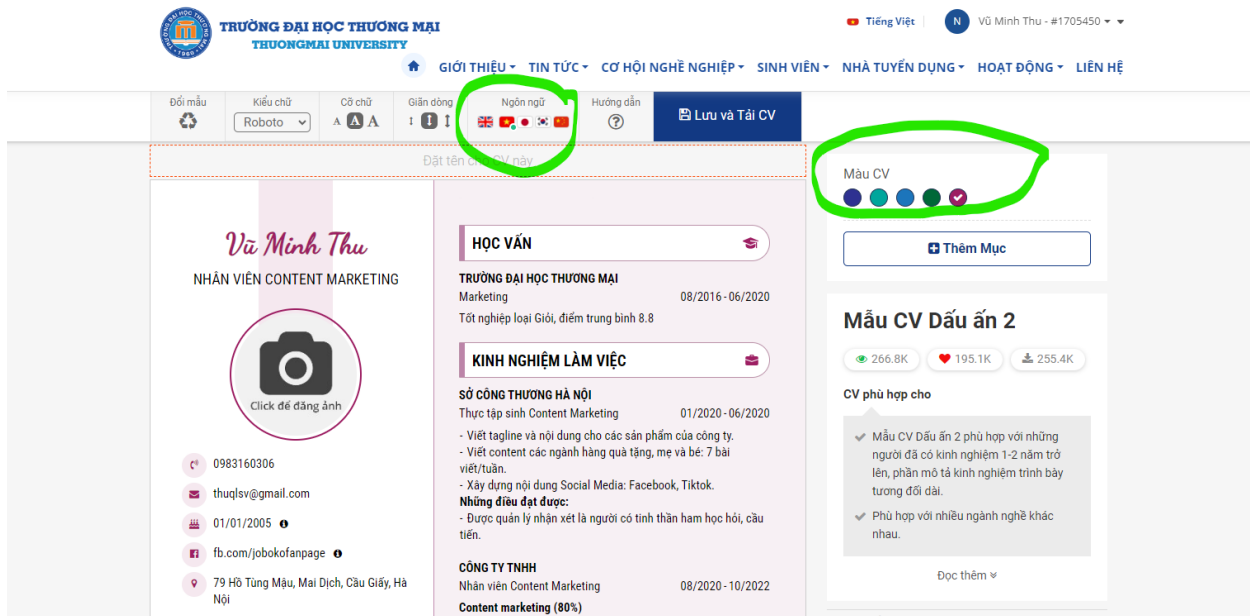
TRƯỜNG ĐẠI HỌC THƯƠNG MẠI
THUONGMAI UNIVERSITY

Tiếng Việt
N Vũ Minh Thu - #1705450

GIỚI THIỆU TIN TỨC CƠ HỘI NGHỀ NGHIỆP SINH VIÊN NHÀ TUYỂN DỤNG HOẠT ĐỘNG LIÊN HỆ

Đổi mẫu | Kiểu chữ Roboto | Cỡ chữ A A A | Giãn dòng | Ngôn ngữ | Hướng dẫn | Lưu và Tải CV

Đặt tên cho CV này

Màu CV

Thêm Mục

Vũ Minh Thu
NHÂN VIÊN CONTENT MARKETING

Click để đăng ảnh

0983160306
thuqlsv@gmail.com
01/01/2005
fb.com/jobokofanpage
79 Hồ Tùng Mậu, Mai Dịch, Cầu Giấy, Hà Nội

HỌC VẤN
TRƯỜNG ĐẠI HỌC THƯƠNG MẠI
Marketing 08/2016 - 06/2020
Tốt nghiệp loại Giỏi, điểm trung bình 8.8

KINH NGHIỆM LÀM VIỆC
SỞ CÔNG THƯƠNG HÀ NỘI
Thực tập sinh Content Marketing 01/2020 - 06/2020
- Viết tagline và nội dung cho các sản phẩm của công ty.
- Viết content các ngành hàng quà tặng, mẹ và bé: 7 bài viết/tuần.
- Xây dựng nội dung Social Media: Facebook, Tiktok.
Những điều đạt được:
- Được quản lý nhận xét là người có tinh thần ham học hỏi, cầu tiến.

CÔNG TY TNHH
Nhân viên Content Marketing 08/2020 - 10/2022
Content marketing (80%)

Mẫu CV Dấu ấn 2
266.8K 195.1K 255.4K

CV phù hợp cho
Mẫu CV Dấu ấn 2 phù hợp với những người đã có kinh nghiệm 1-2 năm trở lên, phần mô tả kinh nghiệm trình bày tương đối dài.
Phù hợp với nhiều ngành nghề khác nhau.

Đọc thêm